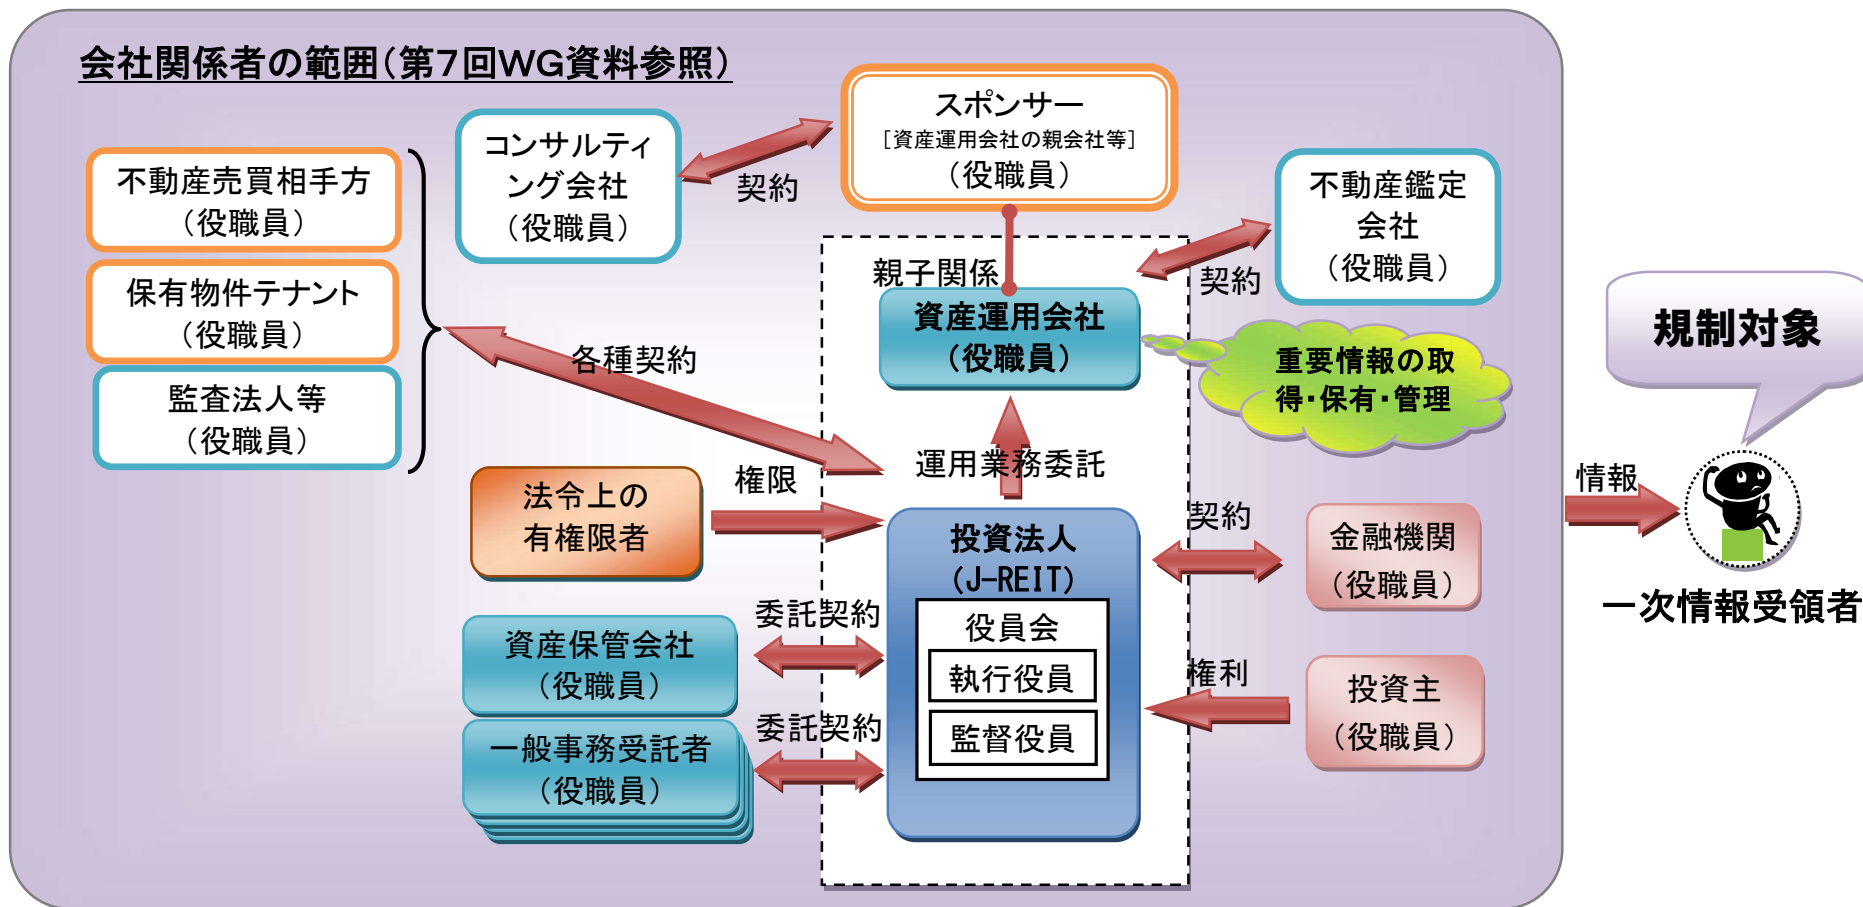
会社関係者の範囲（第7回WG資料参照）

不動産売買相手方（役職員）

保有物件テナント（役職員）

監査法人等（役職員）

コンサルティング会社（役職員）

契約

スポンサー
［資産運用会社の親会社等］
（役職員）

不動産鑑定会社（役職員）

契約

親子関係

資産運用会社（役職員）

重要情報の取得・保有・管理

各種契約

運用業務委託

規制対象

情報

一次情報受領者

法令上の有権限者

権限

投資法人（J-REIT）

役員会

執行役員

監督役員

契約

金融機関（役職員）

委託契約

資産保管会社（役職員）

委託契約

一般事務受託者（役職員）

権利

投資主（役職員）